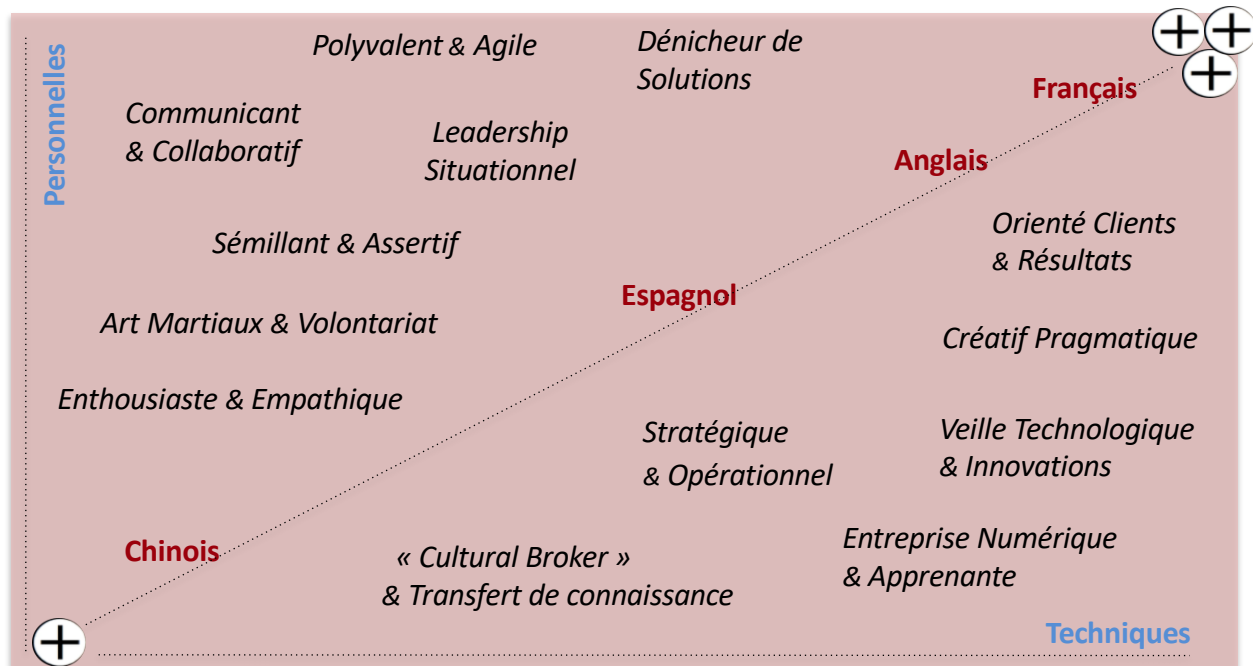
Personnelles

Polyvalent & Agile

Dénicheur de Solutions

Français

Communicant & Collaboratif

Leadership Situationnel

Anglais

Sémillant & Assertif

Orienté Clients & Résultats

Espagnol

Art Martiaux & Volontariat

Créatif Pragmatique

Enthousiaste & Empathique

Stratégique & Opérationnel

Veille Technologique & Innovations

Entreprise Numérique & Apprenante

Chinois

« Cultural Broker » & Transfert de connaissance

Techniques